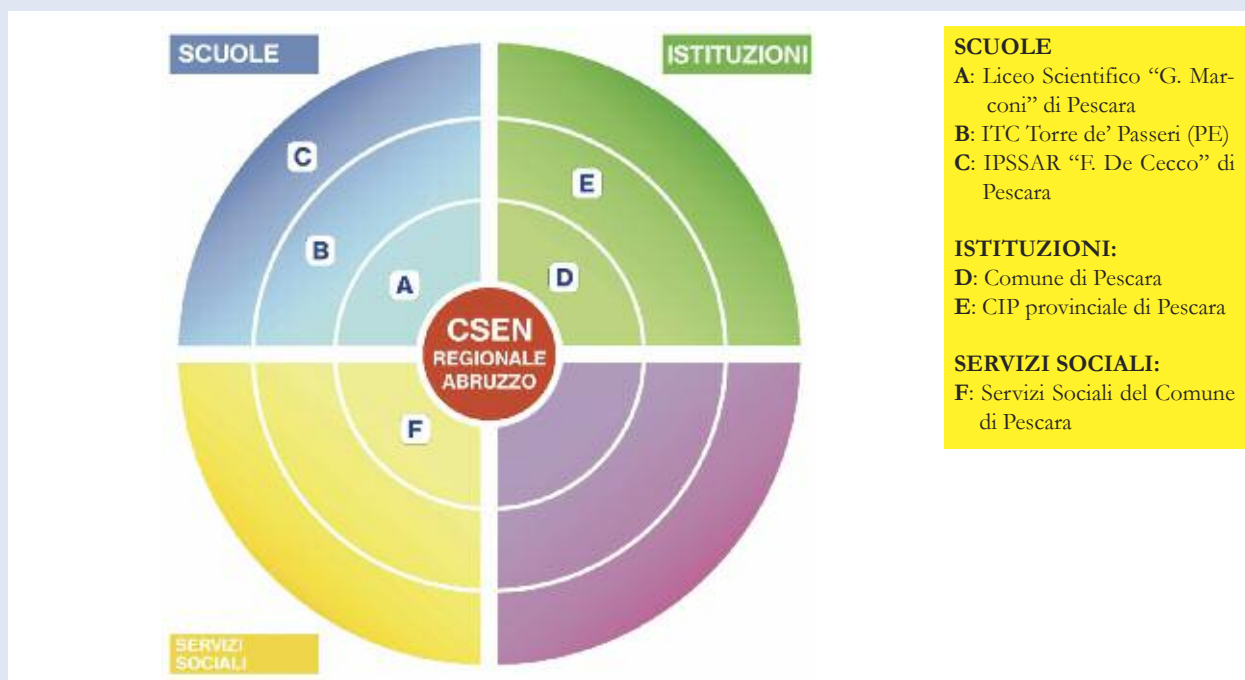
SCUOLE

ISTITUZIONI

C

E

B

D

A

CSEN
REGIONALE
ABRUZZO

F

SERVIZI
SOCIALI

SCUOLE
A: Liceo Scientifico "G. Marconi" di Pescara
B: ITC Torre de' Passeri (PE)
C: IPSSAR "F. De Cecco" di Pescara

ISTITUZIONI:
D: Comune di Pescara
E: CIP provinciale di Pescara

SERVIZI SOCIALI:
F: Servizi Sociali del Comune di Pescara